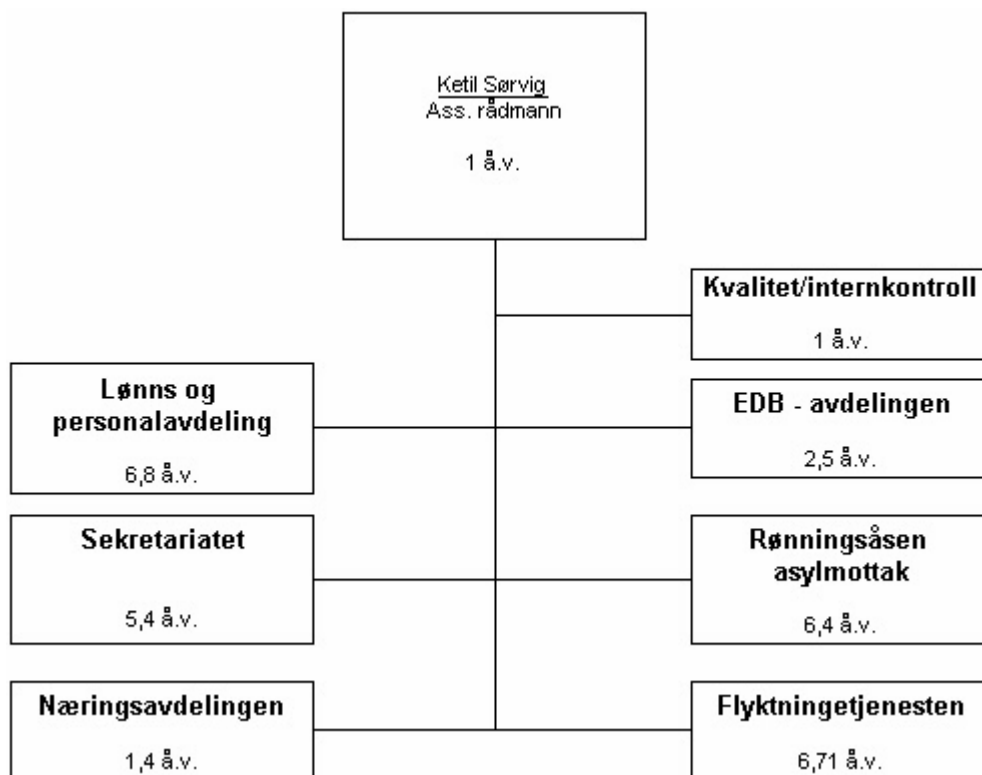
Ketil Sørvig
Ass. rådmann

1 å.v.

Kvalitet/internkontroll

1 å.v.

Lønns og personalavdeling

6,8 å.v.

EDB - avdelingen

2,5 å.v.

Sekretariatet

5,4 å.v.

Rønningsåsen asylmottak

6,4 å.v.

Næringsavdelingen

1,4 å.v.

Flyktningetjenesten

6,71 å.v.